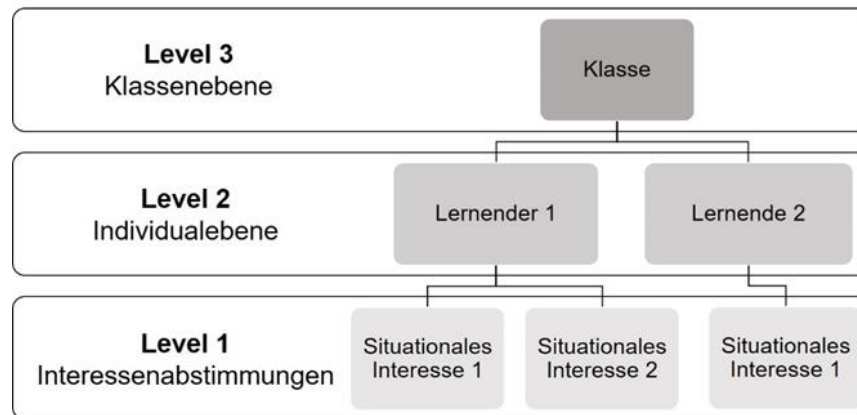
**Level 3**
Klassenebene

Klasse

**Level 2**
Individualebene

Lernender 1

Lernende 2

**Level 1**
Interessenabstimmungen

Situationales Interesse 1

Situationales Interesse 2

Situationales Interesse 1